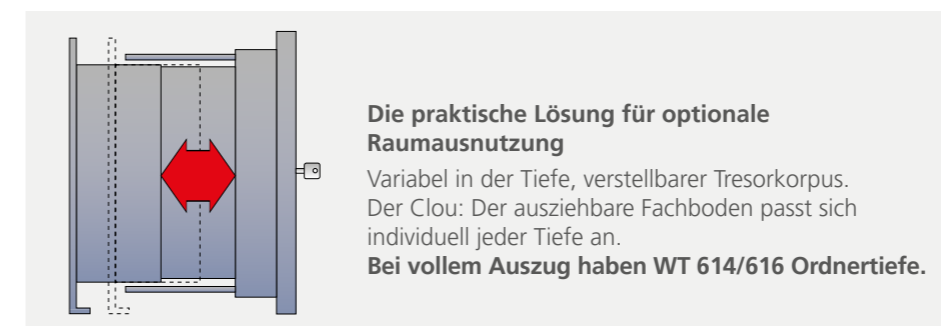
**Die praktische Lösung für optionale Raumausnutzung**

Variabel in der Tiefe, verstellbarer Tresorkorpus. Der Clou: Der ausziehbare Fachboden passt sich individuell jeder Tiefe an.
**Bei vollem Auszug haben WT 614/616 Ordnertiefe.**